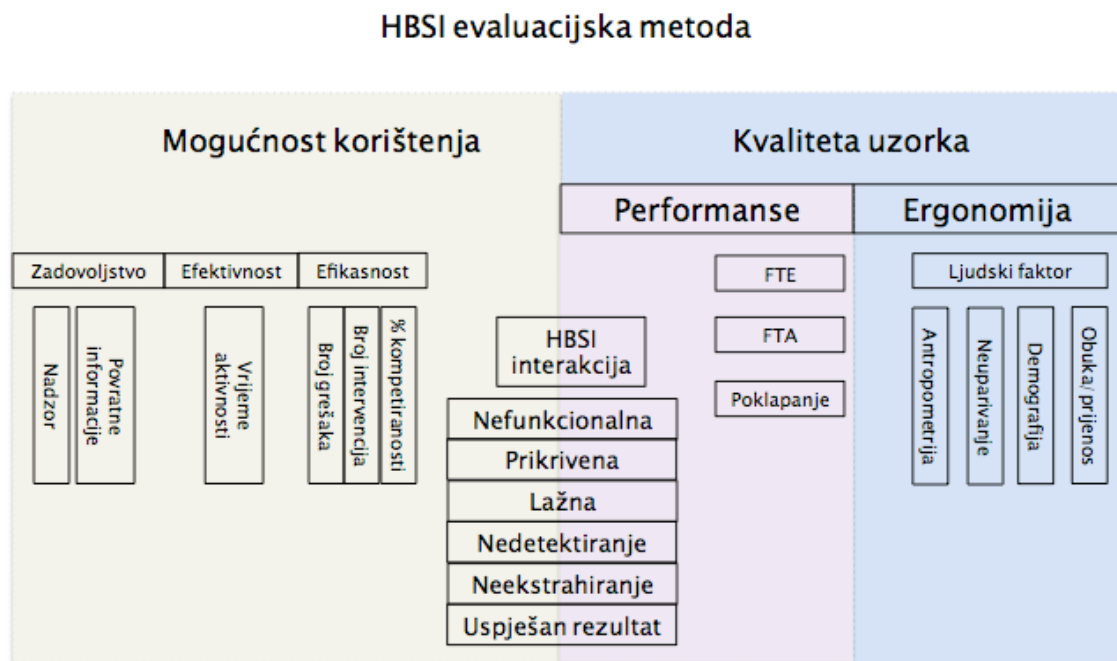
HBSI evaluacijska metoda

Mogućnost korištenja

Kvaliteta uzorka

Performanse

Ergonomija

Zadovoljstvo

Efektivnost

Efikasnost

Nadzor

Povratne informacije

Vrijeme aktivnosti

Broj grešaka

Broj intervencija

% kompetiranosti

HBSI interakcija

Nefunkcionalna

Prikrivena

Lažna

Nedetektiranje

Neekstrahiranje

Uspješan rezultat

FTE

FTA

Poklapanje

Ljudski faktor

Antropometrija

Neuparivanje

Demografija

Obuka/prijenos